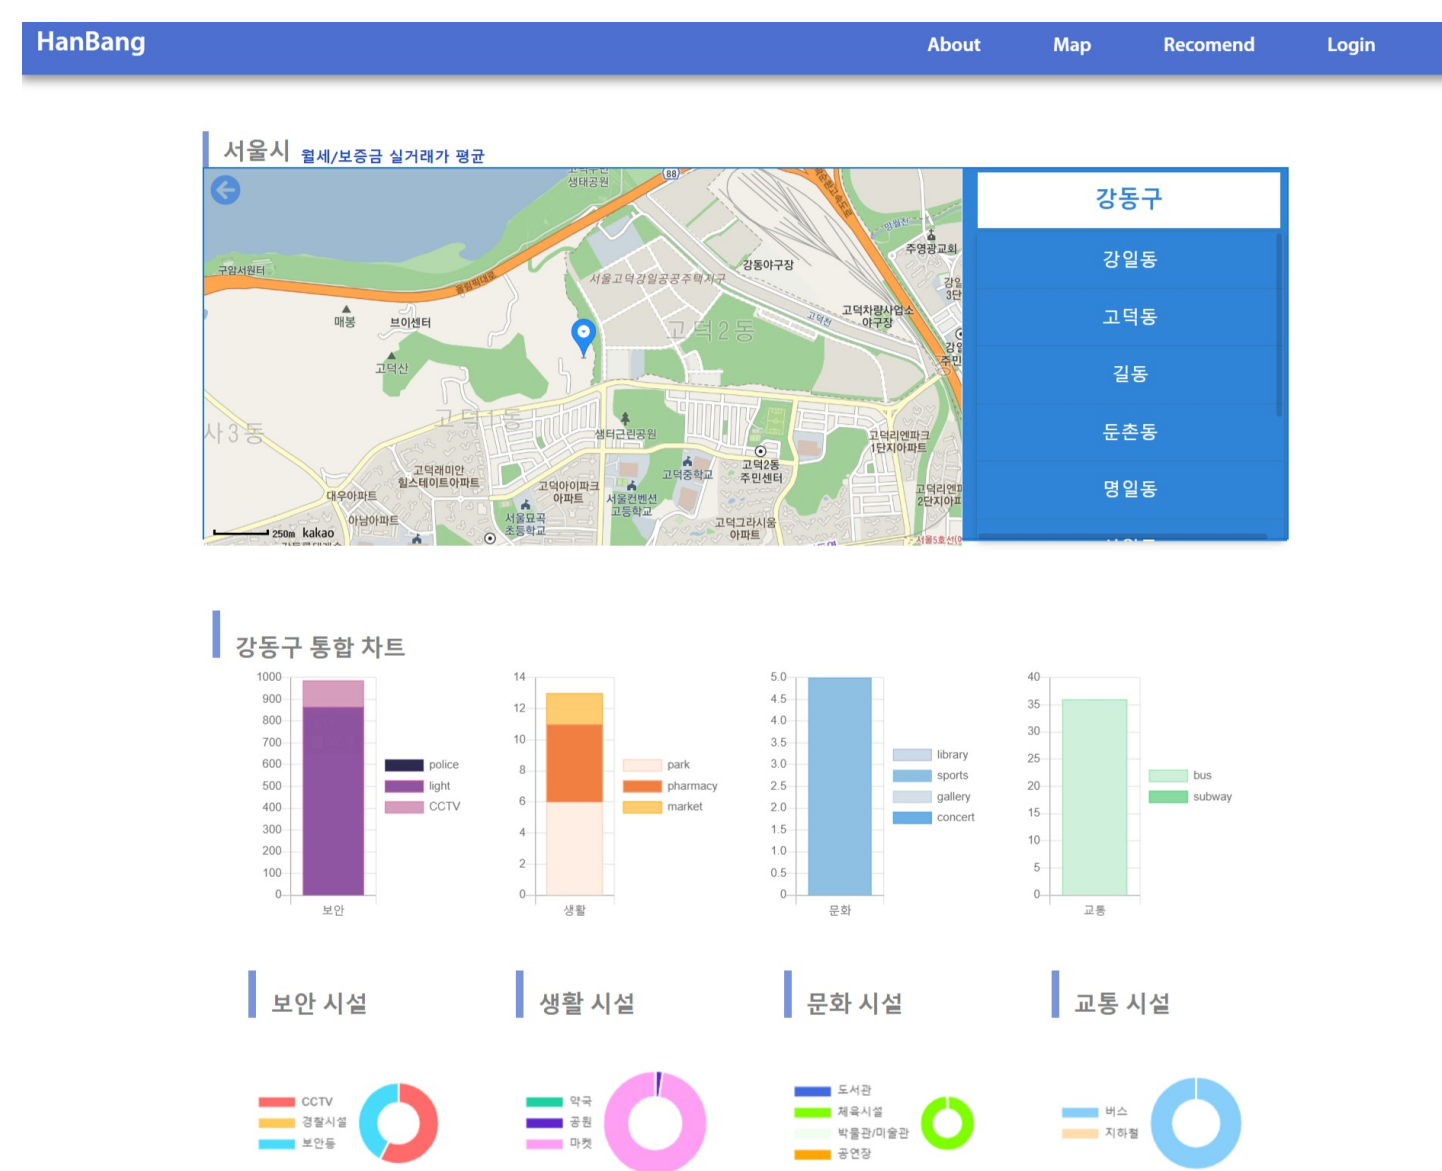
HanBang

About Map Recomend Login

서울시 월세/보증금 실거래가 평균

생태공원
88
구암서원터
올림픽대로
서울고덕강일공공주택지구
강동야구장
주영광교회
매봉
브이센터
고덕2동
고덕차량사업소 야구장
고덕산
사3동
고덕1동
샘터근린공원
고덕리엔파크 1단지아파트
고덕래미안 힐스테이트아파트
고덕아이파크 아파트
고덕중학교
고덕2동 주민센터
대우아파트
서울컨벤션 고등학교
고덕리엔파크 2단지아파트
아남아파트
서울묘곡 초등학교
고덕그라시움 아파트
250m kakao

강동구
강일동
고덕동
길동
둔촌동
명일동

강동구 통합 차트

1000
900
800
700
600
500
400
300
200
100
0
보안
police
light
CCTV

14
12
10
8
6
4
2
0
생활
park
pharmacy
market

5.0
4.5
4.0
3.5
3.0
2.5
2.0
1.5
1.0
0.5
0
문화
library
sports
gallery
concert

40
35
30
25
20
15
10
5
0
교통
bus
subway

보안 시설

CCTV
경찰시설
보안등

생활 시설

약국
공원
마켓

문화 시설

도서관
체육시설
박물관/미술관
공연장

교통 시설

버스
지하철